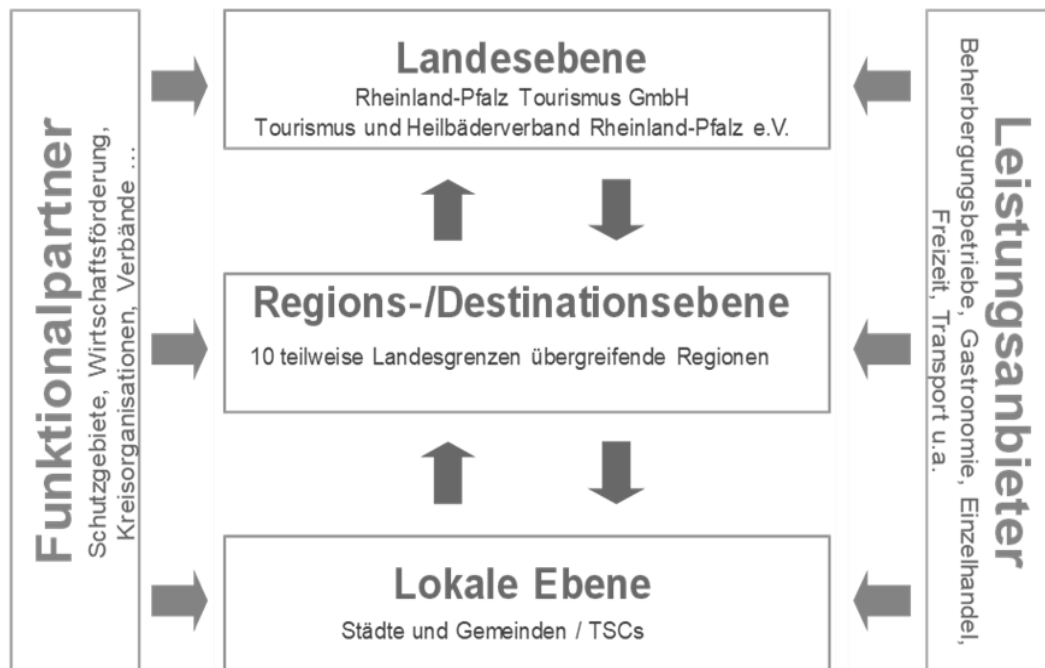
Funktionalpartner
Schutzgebiete, Wirtschaftsförderung, Kreisorganisationen, Verbände …

Landesebene
Rheinland-Pfalz Tourismus GmbH
Tourismus und Heilbäderverband Rheinland-Pfalz e.V.

Regions-/Destinationsebene
10 teilweise Landesgrenzen übergreifende Regionen

Lokale Ebene
Städte und Gemeinden / TSCs

Leistungsanbieter
Beherbergungsbetriebe, Gastronomie, Einzelhandel, Freizeit, Transport u.a.